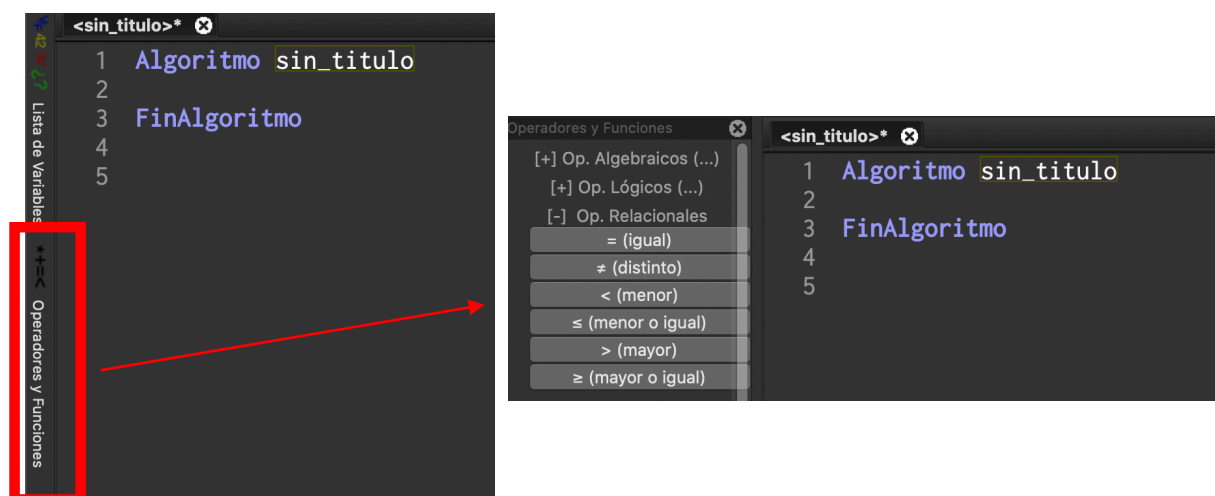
<sin_titulo>*

1 Algoritmo sin_titulo
2
3 FinAlgoritmo
4
5

Lista de Variables

*+=<

Operadores y Funciones

Operadores y Funciones

[+] Op. Algebraicos (...)
[+] Op. Lógicos (...)
[-] Op. Relacionales
= (igual)
≠ (distinto)
< (menor)
≤ (menor o igual)
> (mayor)
≥ (mayor o igual)

<sin_titulo>*

1 Algoritmo sin_titulo
2
3 FinAlgoritmo
4
5